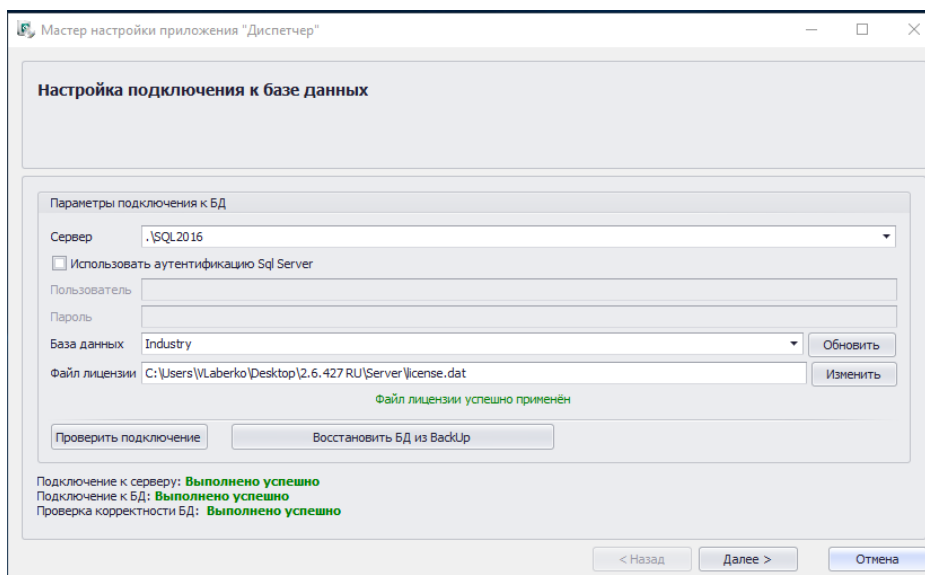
Мастер настройки приложения "Диспетчер"

Настройка подключения к базе данных

Параметры подключения к БД

Сервер .\SQL2016

Использовать аутентификацию Sql Server

Пользователь

Пароль

База данных Industry

Обновить

Файл лицензии C:\Users\VLaberko\Desktop\2.6.427 RU\Server\license.dat

Изменить

Файл лицензии успешно применён

Проверить подключение

Восстановить БД из BackUp

Подключение к серверу: Выполнено успешно
Подключение к БД: Выполнено успешно
Проверка корректности БД: Выполнено успешно

< Назад

Далее >

Отмена